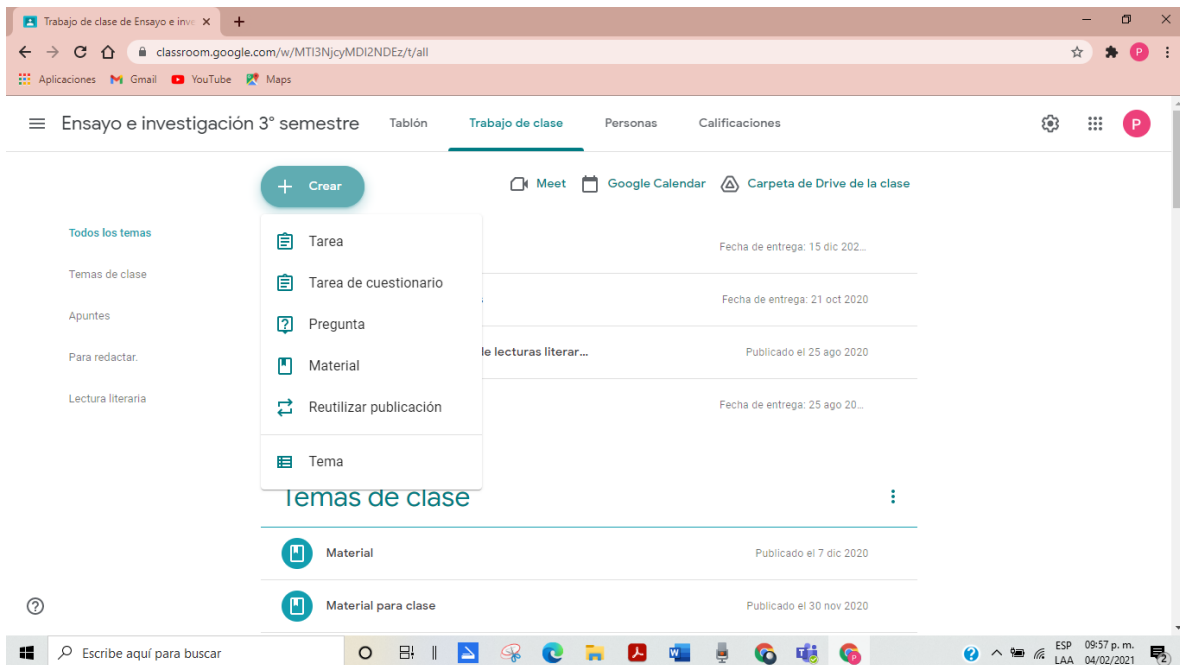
Trabajo de clase de Ensayo e inve ×
+
classroom.google.com/w/MTI3NjcyMDI2NDEz/t/all
Aplicaciones Gmail YouTube Maps

Ensayo e investigación 3° semestre
Tablón
Trabajo de clase
Personas
Calificaciones

Crear
Meet
Google Calendar
Carpeta de Drive de la clase

Todos los temas
Temas de clase
Apuntes
Para redactar.
Lectura literaria

Tarea
Tarea de cuestionario
Pregunta
Material
Reutilizar publicación
Tema

Fecha de entrega: 15 dic 202...
Fecha de entrega: 21 oct 2020
le lecturas literar...
Publicado el 25 ago 2020
Fecha de entrega: 25 ago 20...

Temas de clase

Material
Publicado el 7 dic 2020
Material para clase
Publicado el 30 nov 2020

Escribe aquí para buscar
ESP LAA
09:57 p. m.
04/02/2021